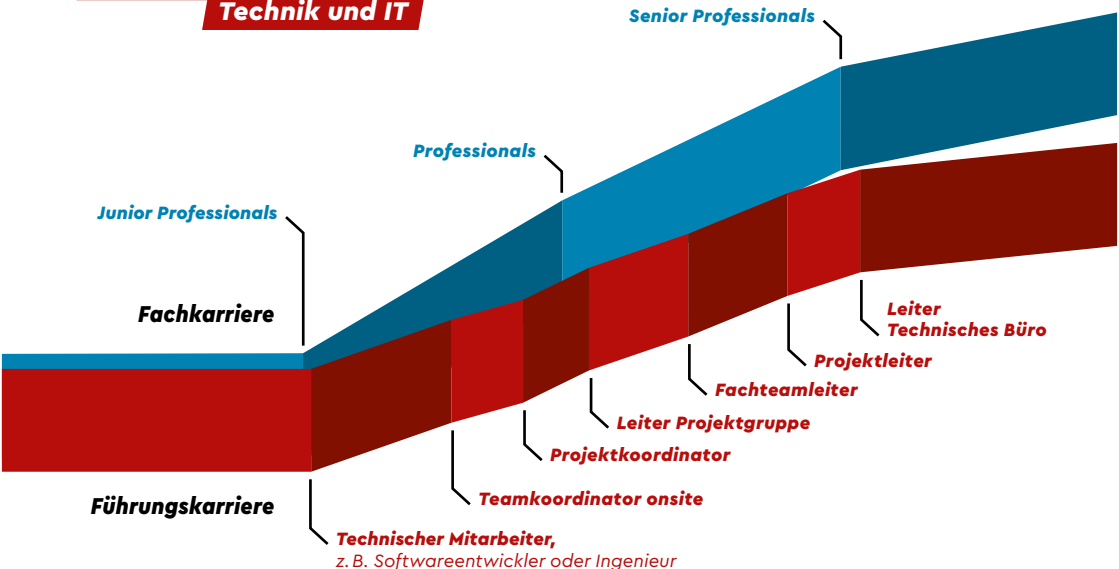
Technik und IT

Senior Professionals

Professionals

Junior Professionals

Fachkarriere

Führungskarriere

Leiter Technisches Büro

Projektleiter

Fachteamleiter

Leiter Projektgruppe

Projektkoordinator

Teamkoordinator onsite

Technischer Mitarbeiter, z. B. Softwareentwickler oder Ingenieur